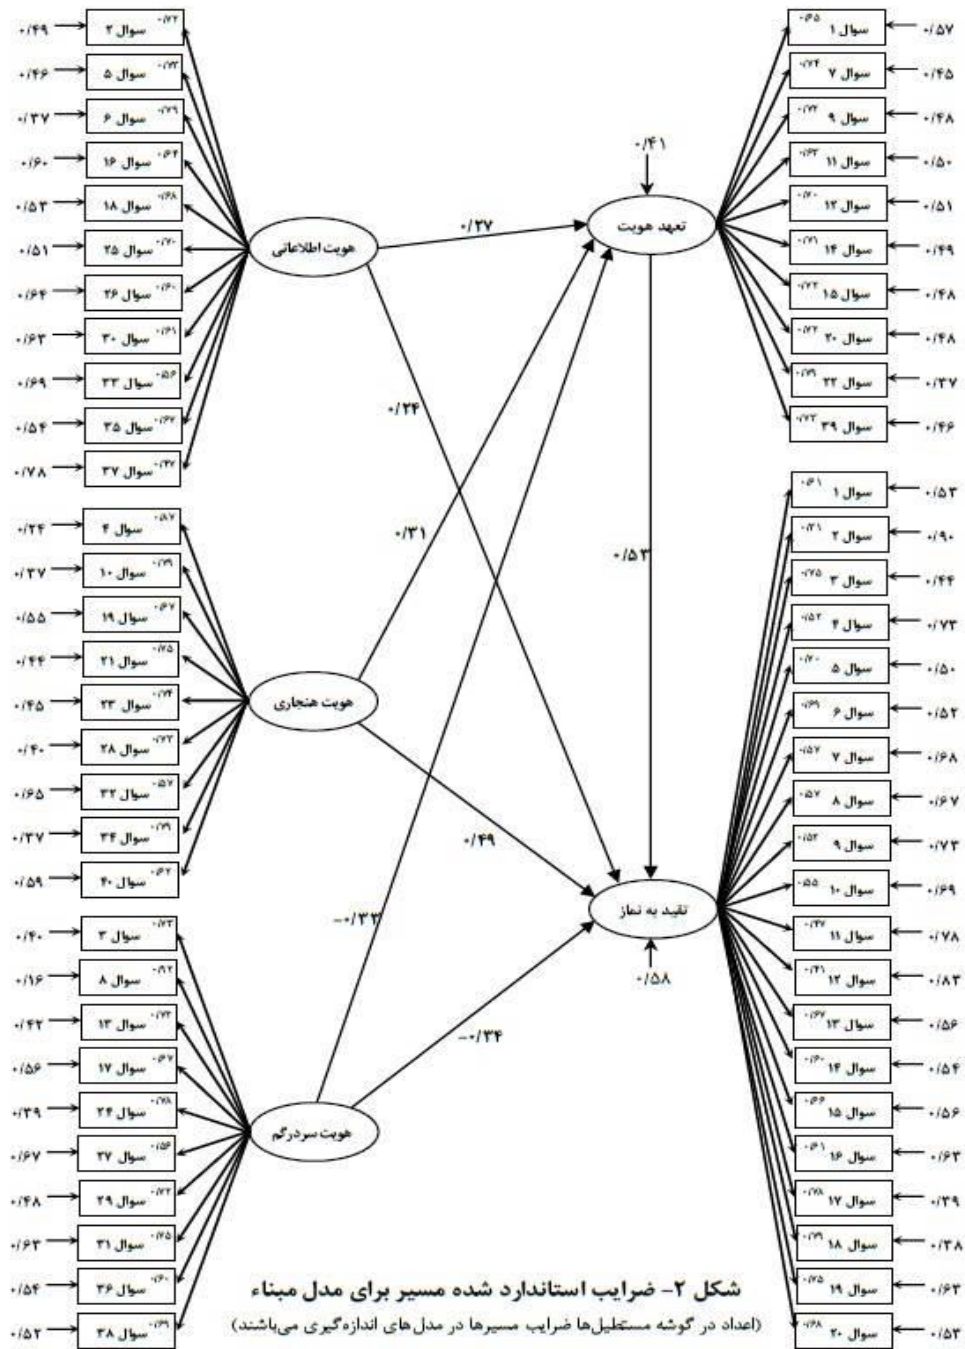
۰/۴۹ سوال ۲ ۰/۷۲
۰/۴۶ سوال ۵ ۰/۷۳
۰/۳۷ سوال ۶ ۰/۷۹
۰/۶۰ سوال ۱۶ ۰/۶۴
۰/۵۳ سوال ۱۸ ۰/۶۸
۰/۵۱ سوال ۲۵ ۰/۷۰
۰/۶۴ سوال ۲۶ ۰/۶۰
۰/۶۳ سوال ۳۰ ۰/۶۱
۰/۶۹ سوال ۳۳ ۰/۵۶
۰/۵۴ سوال ۳۵ ۰/۶۷
۰/۷۸ سوال ۳۷ ۰/۴۷

هویت اطلاعاتی

۰/۲۴ سوال ۴ ۰/۸۷
۰/۳۷ سوال ۱۰ ۰/۷۹
۰/۵۵ سوال ۱۹ ۰/۶۷
۰/۴۴ سوال ۲۱ ۰/۷۵
۰/۴۵ سوال ۲۳ ۰/۷۴
۰/۴۰ سوال ۲۸ ۰/۷۷
۰/۶۵ سوال ۳۲ ۰/۵۷
۰/۳۷ سوال ۳۴ ۰/۷۹
۰/۵۹ سوال ۴۰ ۰/۶۴

هویت هنجاری

۰/۴۰ سوال ۳ ۰/۷۳
۰/۱۶ سوال ۸ ۰/۹۲
۰/۴۲ سوال ۱۳ ۰/۷۳
۰/۵۶ سوال ۱۷ ۰/۶۷
۰/۳۹ سوال ۲۴ ۰/۷۸
۰/۶۷ سوال ۲۷ ۰/۵۶
۰/۴۸ سوال ۲۹ ۰/۷۲
۰/۶۳ سوال ۳۱ ۰/۷۵
۰/۵۴ سوال ۳۶ ۰/۶۰
۰/۵۲ سوال ۳۸ ۰/۶۹

هویت سردرگم

۰/۴۱
تعهد هویت
۰/۲۷
۰/۲۴
۰/۳۱
۰/۵۳
۰/۴۹
-۰/۳۳
-۰/۳۴
تقید به نماز
۰/۵۸

سوال ۱ ۰/۶۵ ۰/۵۷
سوال ۷ ۰/۷۴ ۰/۴۵
سوال ۹ ۰/۷۲ ۰/۴۸
سوال ۱۱ ۰/۷۳ ۰/۵۰
سوال ۱۲ ۰/۷۰ ۰/۵۱
سوال ۱۴ ۰/۷۱ ۰/۴۹
سوال ۱۵ ۰/۷۲ ۰/۴۸
سوال ۲۰ ۰/۷۲ ۰/۴۸
سوال ۲۲ ۰/۷۹ ۰/۳۷
سوال ۳۹ ۰/۷۳ ۰/۴۶

سوال ۱ ۰/۶۱ ۰/۵۳
سوال ۲ ۰/۳۱ ۰/۹۰
سوال ۳ ۰/۷۵ ۰/۴۴
سوال ۴ ۰/۵۲ ۰/۷۳
سوال ۵ ۰/۷۰ ۰/۵۰
سوال ۶ ۰/۶۹ ۰/۵۲
سوال ۷ ۰/۵۷ ۰/۶۸
سوال ۸ ۰/۵۷ ۰/۶۷
سوال ۹ ۰/۵۲ ۰/۷۳
سوال ۱۰ ۰/۵۵ ۰/۶۹
سوال ۱۱ ۰/۴۷ ۰/۷۸
سوال ۱۲ ۰/۴۱ ۰/۸۳
سوال ۱۳ ۰/۶۷ ۰/۵۶
سوال ۱۴ ۰/۶۰ ۰/۵۴
سوال ۱۵ ۰/۶۶ ۰/۵۶
سوال ۱۶ ۰/۶۱ ۰/۶۳
سوال ۱۷ ۰/۷۸ ۰/۳۹
سوال ۱۸ ۰/۷۹ ۰/۳۸
سوال ۱۹ ۰/۷۵ ۰/۶۳
سوال ۲۰ ۰/۶۸ ۰/۵۳

شکل ۲- ضرایب استاندارد شده مسیر برای مدل مبناء
(اعداد در گوشه مستطیل‌ها ضرایب مسیرها در مدل‌های اندازه‌گیری می‌باشند)